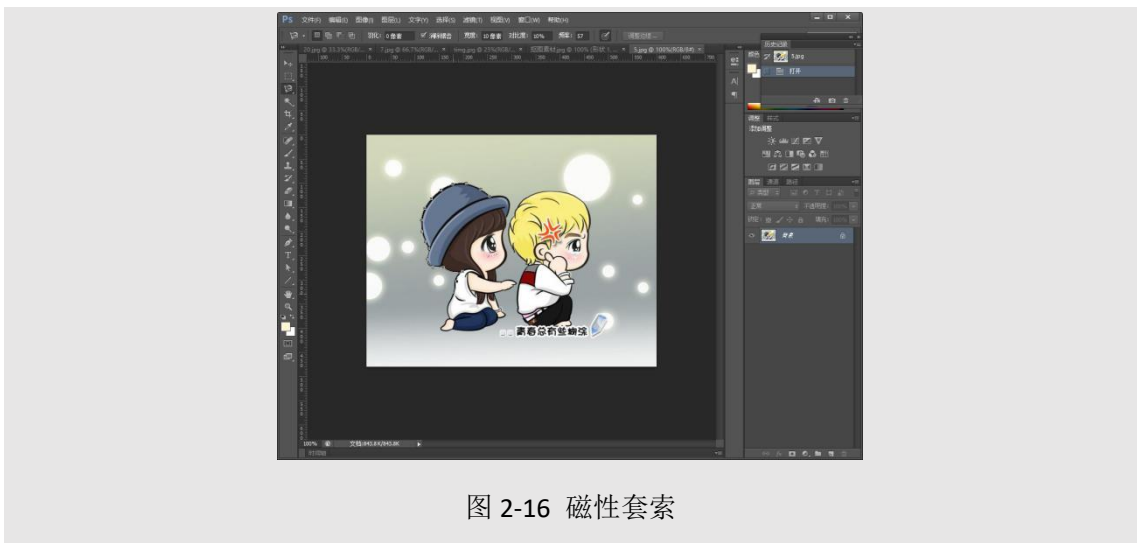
Ps 文件(F) 编辑(E) 图像(I) 图层(L) 文字(Y) 选择(S) 滤镜(T) 视图(V) 窗口(W) 帮助(H)

羽化: 0像素 消除锯齿 宽度: 10像素 对比度: 10% 频率: 57 调整边缘...

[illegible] 5.jpg @ 100%(RGB/8#)

历史记录

5.jpg

打开

调整 样式

添加调整

图层 通道 路径

正常 不透明度: 100%

锁定: 填充: 100%

背景

青春总有些嘛张

100% 文档:843.8K/843.8K

时间轴

图 2-16 磁性套索